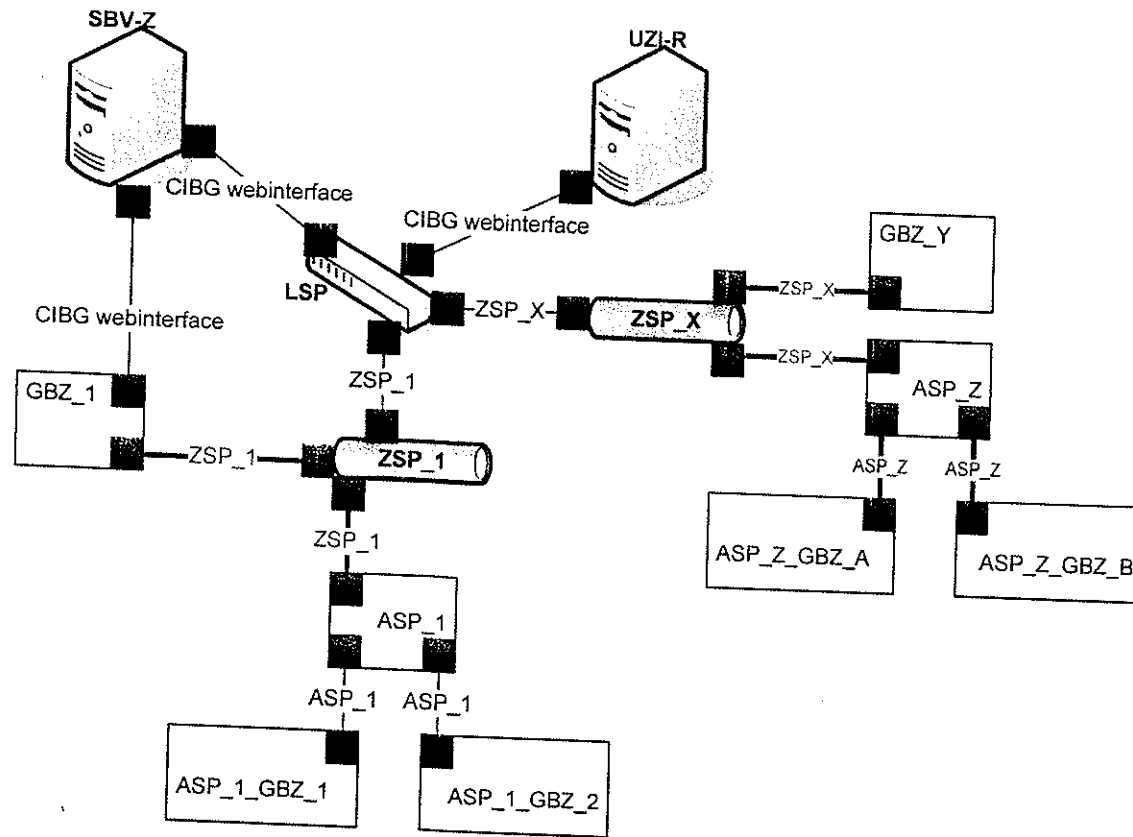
SBV-Z

UZI-R

CIBG webinterface

CIBG webinterface

CIBG webinterface

LSP

ZSP_X

ZSP_X

GBZ_Y

ZSP_X

ZSP_X

ASP_Z

ASP_Z

ASP_Z

ASP_Z_GBZ_A

ASP_Z_GBZ_B

GBZ_1

ZSP_1

ZSP_1

ZSP_1

ZSP_1

ASP_1

ASP_1

ASP_1

ASP_1_GBZ_1

ASP_1_GBZ_2